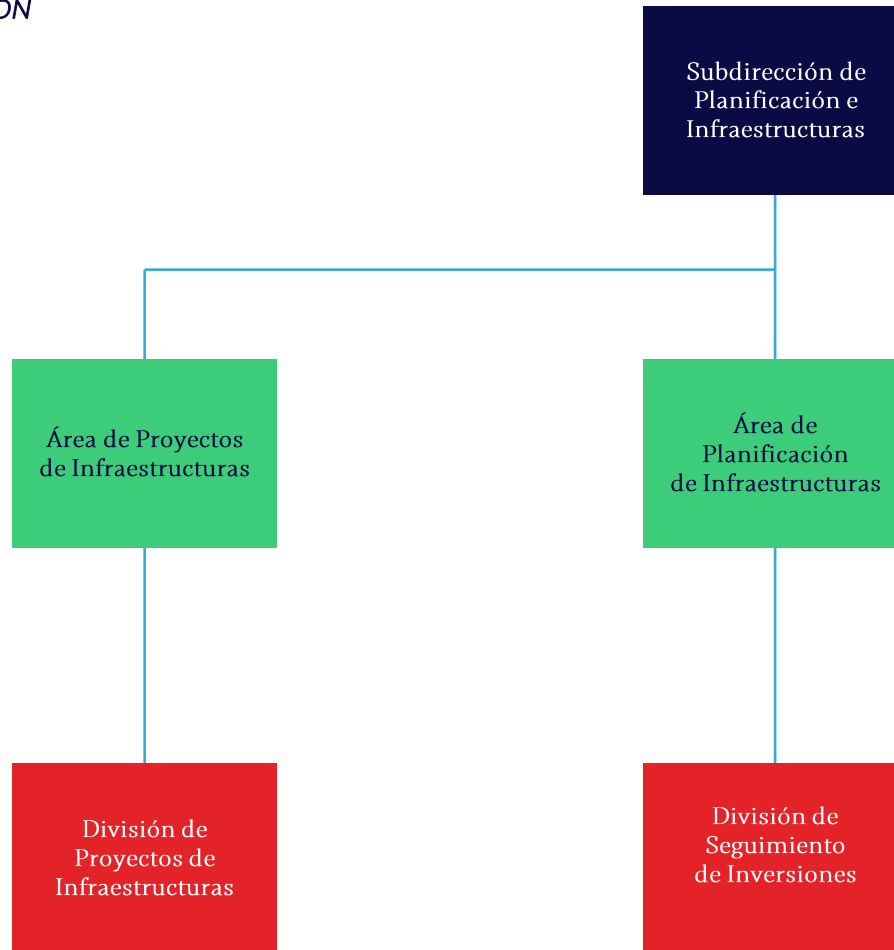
ON

Subdirección de Planificación e Infraestructuras

Área de Proyectos de Infraestructuras

Área de Planificación de Infraestructuras

División de Proyectos de Infraestructuras

División de Seguimiento de Inversiones